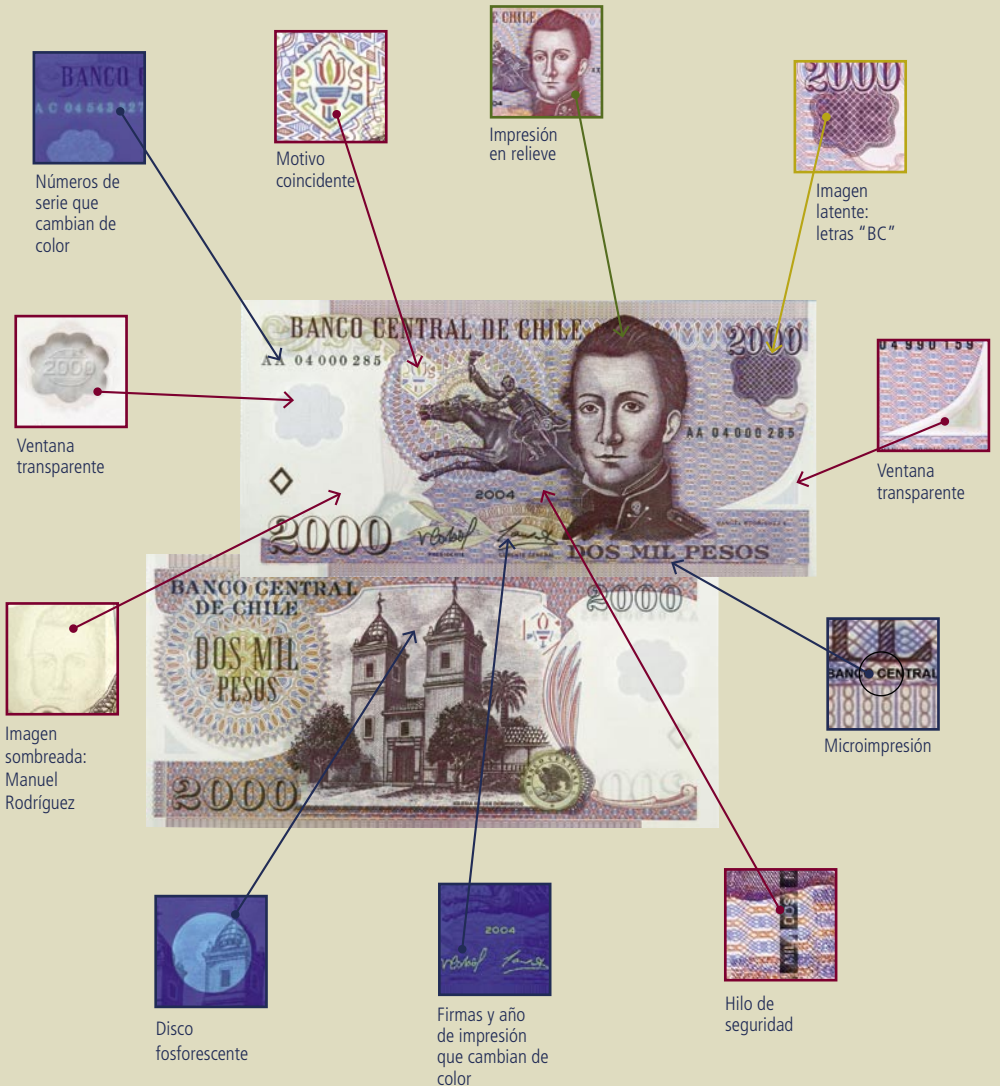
BANCO C
AC 04562427

Números de serie que cambian de color

Motivo coincidente

DE CHILE

Impresión en relieve

2000

Imagen latente: letras "BC"

2000

Ventana transparente

BANCO CENTRAL DE CHILE
AA 04000285
2000
AA 04000285
2004
2000
DOS MIL PESOS

04990159

Ventana transparente

BANCO CENTRAL DE CHILE
DOS MIL PESOS
2000
2000

Imagen sombreada: Manuel Rodríguez

BANCO CENTRAL

Microimpresión

2004

Disco fosforescente

Firmas y año de impresión que cambian de color

Hilo de seguridad